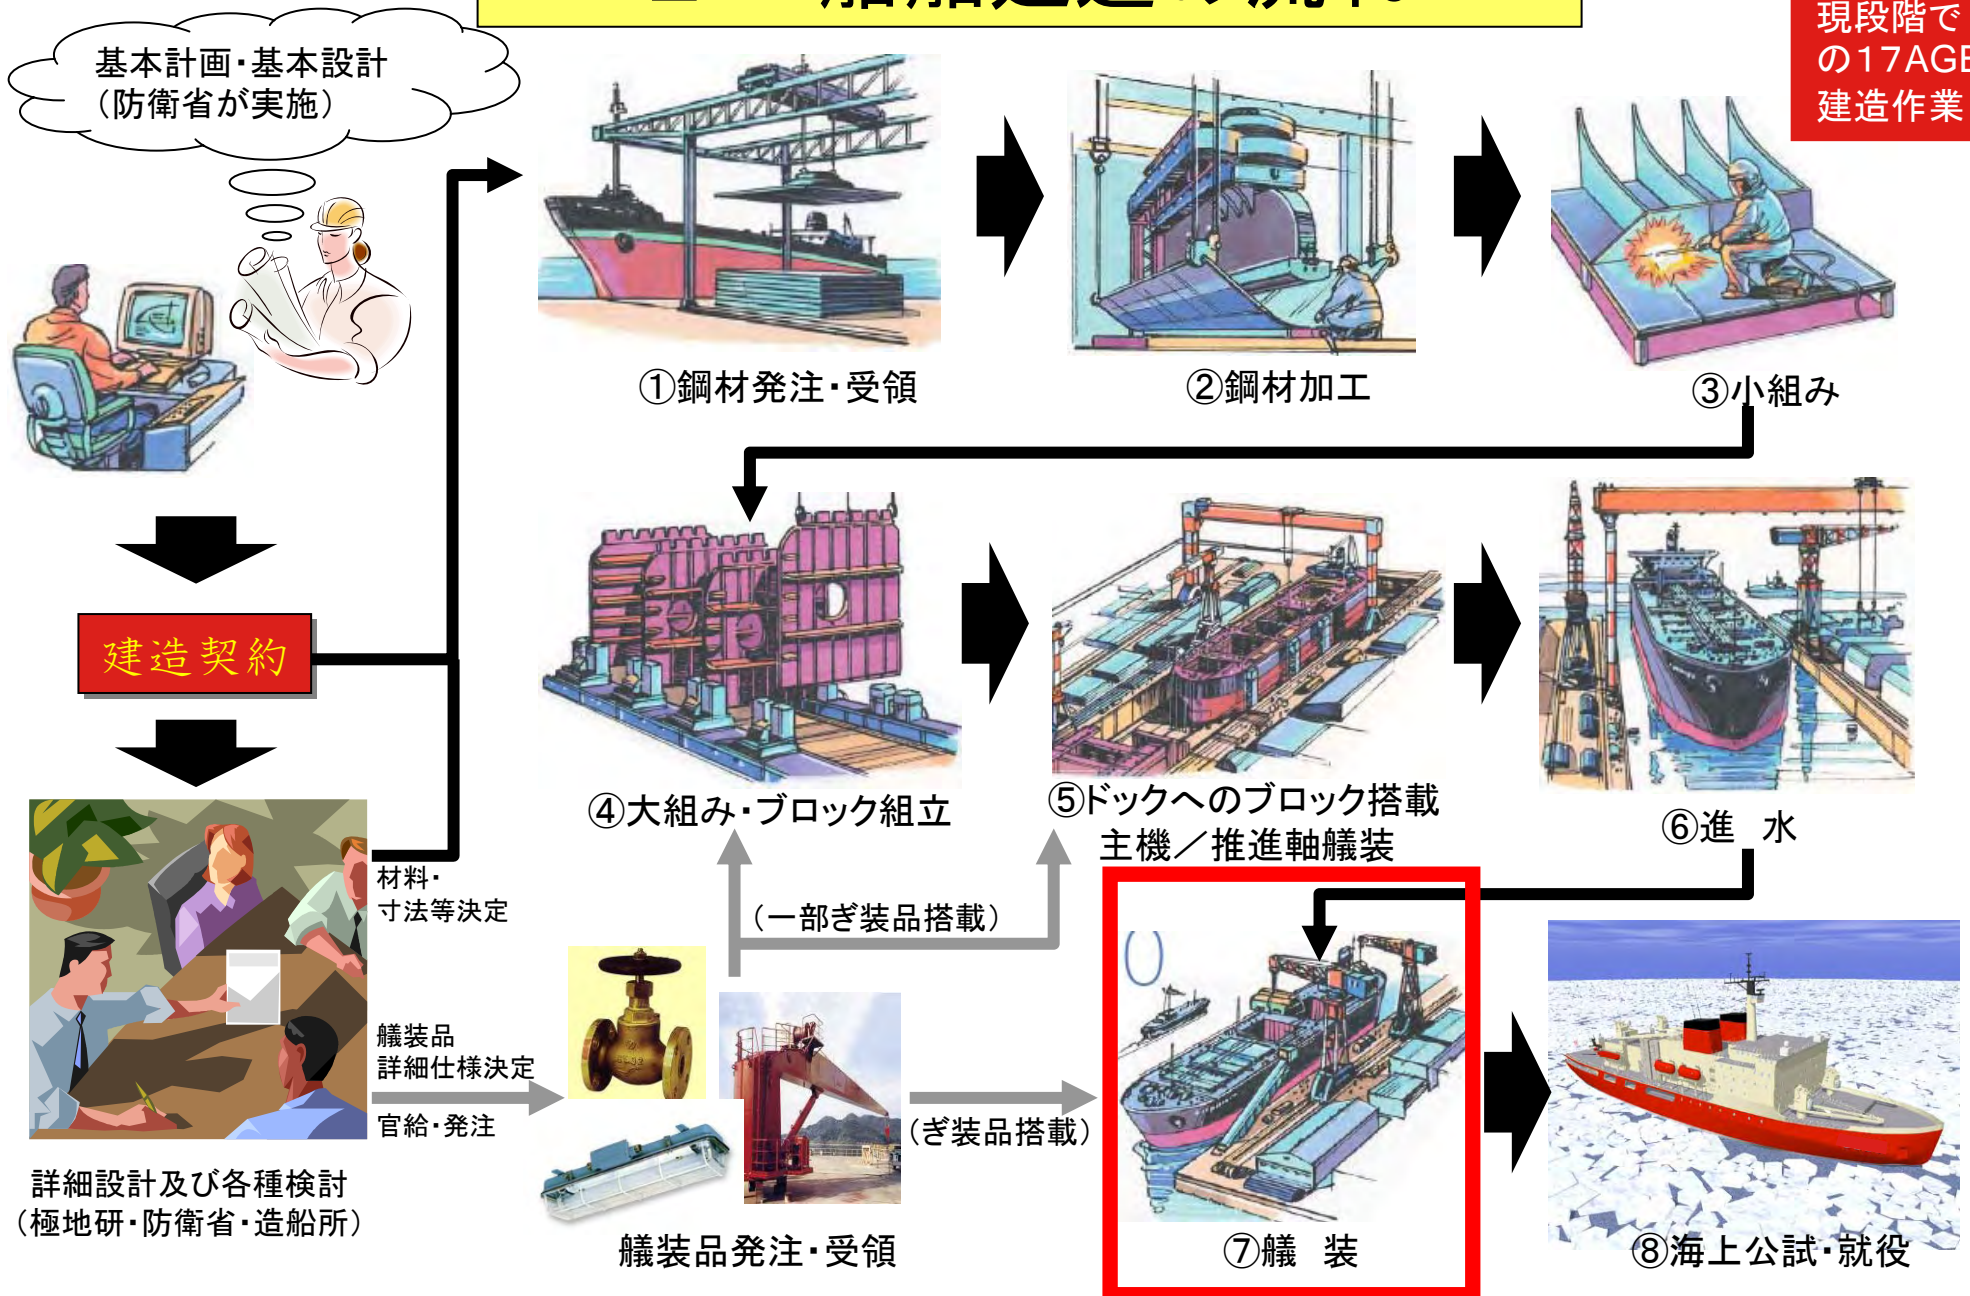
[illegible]

現段階で の17AGB 建造作業

基本計画・基本設計 (防衛省が実施)

①鋼材発注・受領

②鋼材加工

③小組み

建造契約

④大組み・ブロック組立

⑤ドックへのブロック搭載 主機/推進軸艤装

⑥進 水

材料・寸法等決定

(一部ぎ装品搭載)

艤装品詳細仕様決定

官給・発注

(ぎ装品搭載)

⑦艤 装

⑧海上公試・就役

詳細設計及び各種検討 (極地研・防衛省・造船所)

艤装品発注・受領